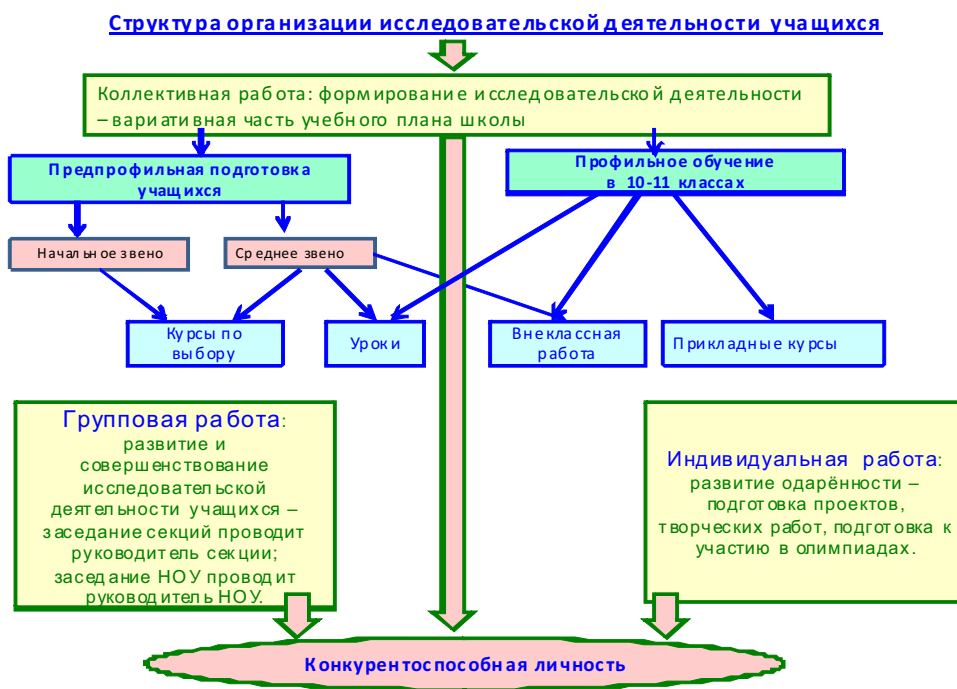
Структура организации исследовательской деятельности учащихся

Коллективная работа: формирование исследовательской деятельности – вариативная часть учебного плана школы

Предпрофильная подготовка учащихся

Профильное обучение в 10-11 классах

Начальное звено

Среднее звено

Курсы по выбору

Уроки

Внеклассная работа

Прикладные курсы

Групповая работа: развитие и совершенствование исследовательской деятельности учащихся – заседание секций проводит руководитель секции; заседание НОУ проводит руководитель НОУ.

Индивидуальная работа: развитие одарённости – подготовка проектов, творческих работ, подготовка к участию в олимпиадах.

Конкурентоспособная личность